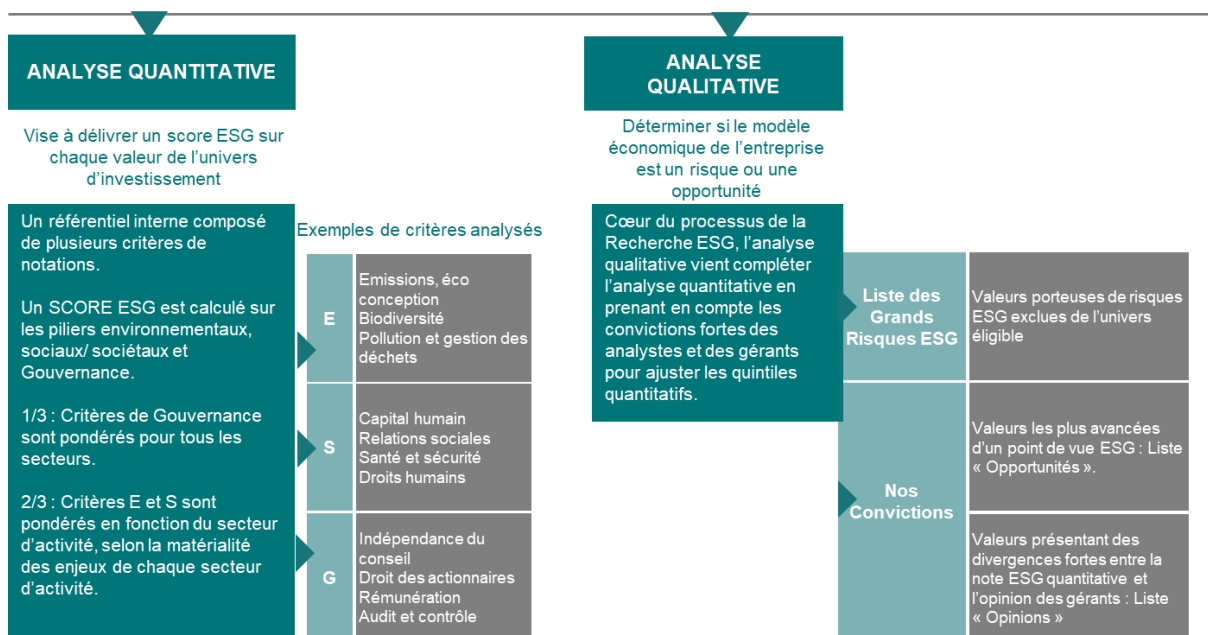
ANALYSE QUANTITATIVE

Vise à délivrer un score ESG sur chaque valeur de l'univers d'investissement

Un référentiel interne composé de plusieurs critères de notations.

Un SCORE ESG est calculé sur les piliers environnementaux, sociaux/ sociétaux et Gouvernance.

1/3 : Critères de Gouvernance sont pondérés pour tous les secteurs.

2/3 : Critères E et S sont pondérés en fonction du secteur d'activité, selon la matérialité des enjeux de chaque secteur d'activité.

Exemples de critères analysés

| | |
|---|---|
| E | Emissions, éco conception Biodiversité Pollution et gestion des déchets |
| S | Capital humain Relations sociales Santé et sécurité Droits humains |
| G | Indépendance du conseil Droit des actionnaires Rémunération Audit et contrôle |

ANALYSE QUALITATIVE

Déterminer si le modèle économique de l'entreprise est un risque ou une opportunité

Cœur du processus de la Recherche ESG, l'analyse qualitative vient compléter l'analyse quantitative en prenant en compte les convictions fortes des analystes et des gérants pour ajuster les quintiles quantitatifs.

| | |
|---|---|
| Liste des Grands Risques ESG | Valeurs porteuses de risques ESG exclues de l'univers éligible |
| Nos Convictions | Valeurs les plus avancées d'un point de vue ESG : Liste « Opportunités ». |
| | Valeurs présentant des divergences fortes entre la note ESG quantitative et l'opinion des gérants : Liste « Opinions » |